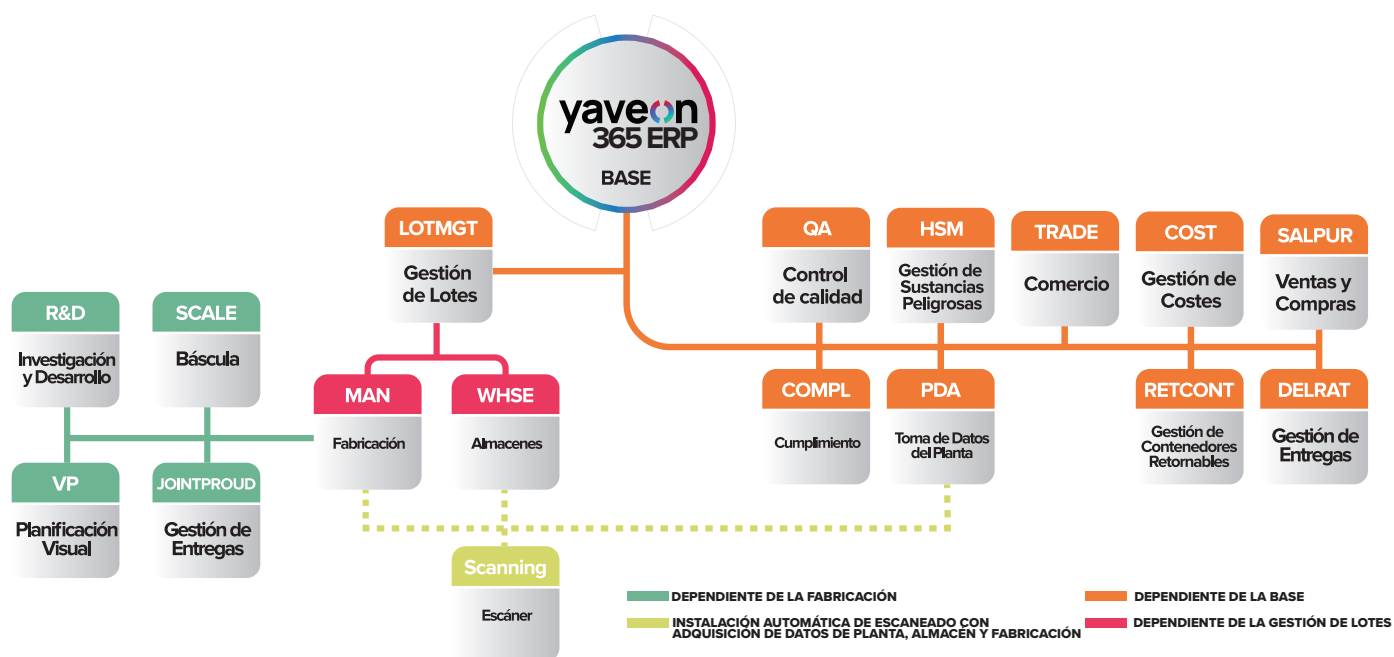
yaveon
365 ERP
BASE

LOTMGT
Gestión de Lotes

QA
Control de calidad

HSM
Gestión de Sustancias Peligrosas

TRADE
Comercio

COST
Gestión de Costes

SALPUR
Ventas y Compras

R&D
Investigación y Desarrollo

SCALE
Báscula

MAN
Fabricación

WHSE
Almacenes

COMPL
Cumplimiento

PDA
Toma de Datos del Planta

RETCONT
Gestión de Contenedores Retornables

DELRAT
Gestión de Entregas

VP
Planificación Visual

JOINTPROUD
Gestión de Entregas

Scanning
Escáner

DEPENDIENTE DE LA FABRICACIÓN
INSTALACIÓN AUTOMÁTICA DE ESCANEADO CON ADQUISICIÓN DE DATOS DE PLANTA, ALMACÉN Y FABRICACIÓN
DEPENDIENTE DE LA BASE
DEPENDIENTE DE LA GESTIÓN DE LOTES